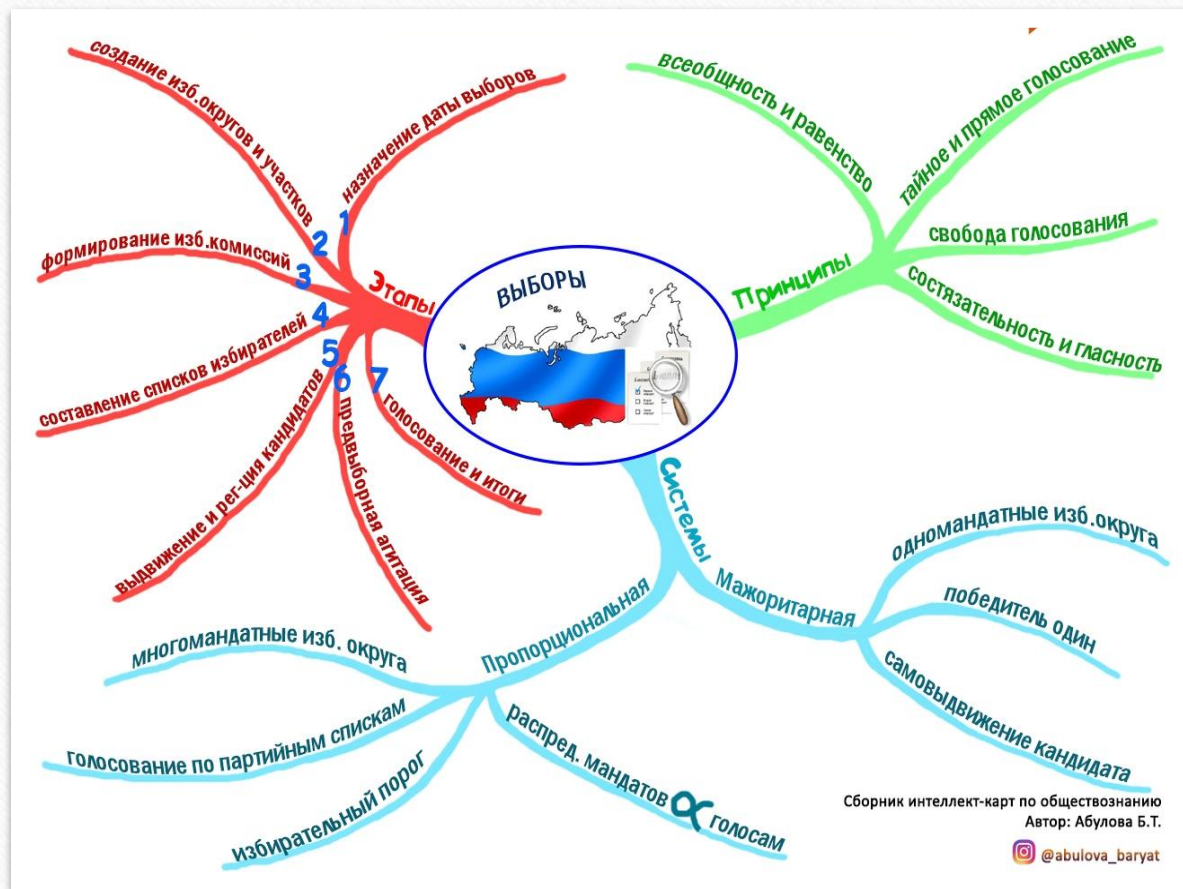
ВЫБОРЫ

Этапы
1 назначение даты выборов
2 создание изб.округов и участков
3 формирование изб.комиссий
4 составление списков избирателей
5 выдвижение и рег-ция кандидатов
6 предвыборная агитация
7 голосование и итоги

Принципы
всеобщность и равенство
тайное и прямое голосование
свобода голосования
состязательность и гласность

Системы
Мажоритарная
одномандатные изб.округа
победитель один
самовыдвижение кандидата

Пропорциональная
многомандатные изб. округа
голосование по партийным спискам
избирательный порог
распред. мандатов $\propto$ голосам

Сборник интеллект-карт по обществознанию
Автор: Абулова Б.Т.
@abulova_baryat